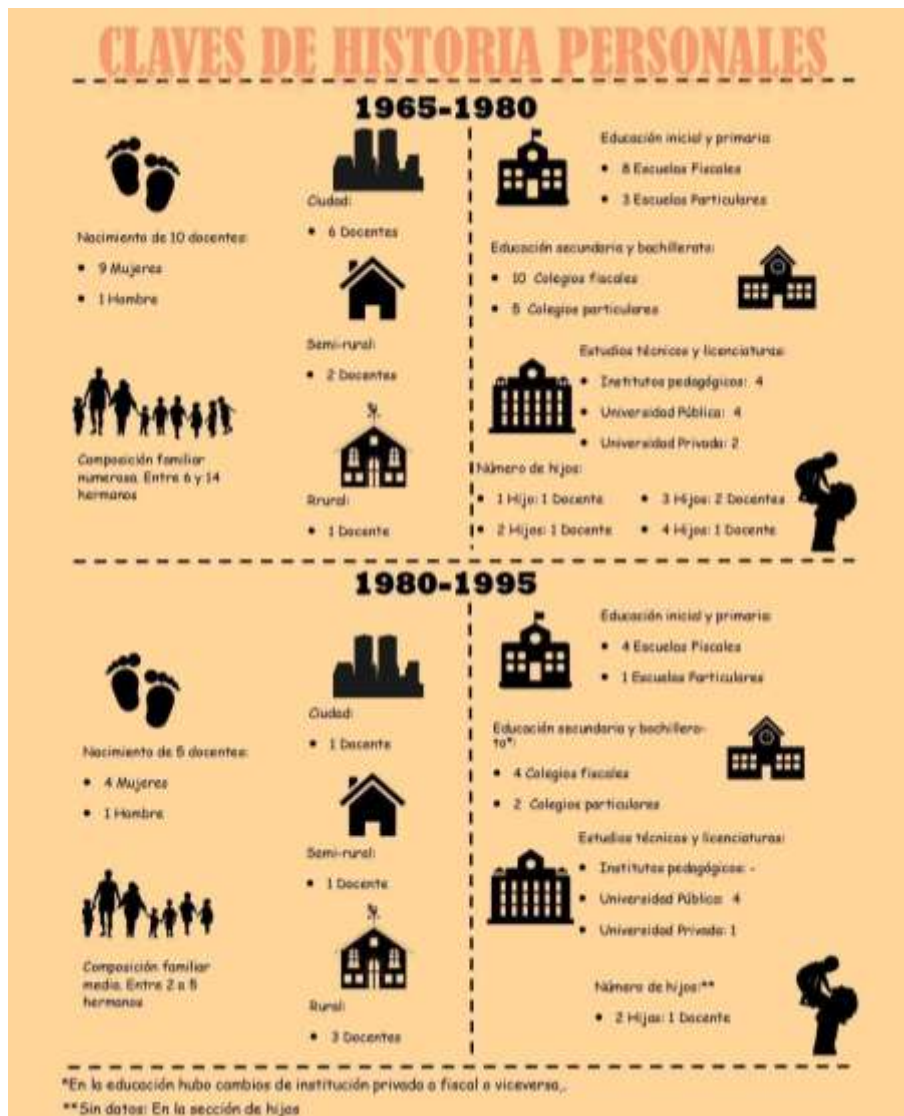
CLAVES DE HISTORIA PERSONALES

1965-1980

Nacimiento de 10 docentes:

- 9 Mujeres
- 1 Hombre

Composición familiar numerosa. Entre 6 y 14 hermanos

Ciudad:

- 6 Docentes

Semi-rural:

- 2 Docentes

Rrural:

- 1 Docente

Educación inicial y primaria

- 8 Escuelas Fiscales
- 3 Escuelas Particulares

Educación secundaria y bachillerato:

- 10 Colegios fiscales
- 5 Colegios particulares

Estudios técnicos y licenciaturas:

- Institutos pedagógicos: 4
- Universidad Pública: 4
- Universidad Privada: 2

Número de hijos:

- 1 Hijo: 1 Docente
- 3 Hijos: 2 Docentes
- 2 Hijos: 1 Docente
- 4 Hijos: 1 Docente

1980-1995

Nacimiento de 5 docentes:

- 4 Mujeres
- 1 Hombre

Composición familiar media. Entre 2 a 5 hermanos

Ciudad:

- 1 Docente

Semi-rural:

- 1 Docente

Rural:

- 3 Docentes

Educación inicial y primaria

- 4 Escuelas Fiscales
- 1 Escuelas Particulares

Educación secundaria y bachillerato*:

- 4 Colegios fiscales
- 2 Colegios particulares

Estudios técnicos y licenciaturas:

- Institutos pedagógicos: -
- Universidad Pública: 4
- Universidad Privada: 1

Número de hijos:**

- 2 Hijos: 1 Docente

*En la educación hubo cambios de institución privada a fiscal o viceversa,.
**Sin datos: En la sección de hijos